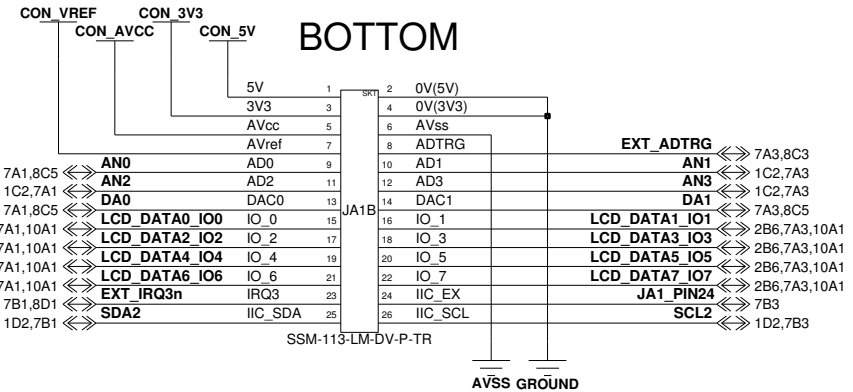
CON_VREF CON_3V3
CON_AVCC CON_5V
BOTTOM

5V 1 SKT 2 0V(5V)
3V3 3 4 0V(3V3)
AVcc 5 6 AVss
AVref 7 8 ADTRG EXT_ADTRG 7A3,8C3
7A1,8C5 AN0 AD0 9 10 AD1 AN1 7A3,8C3
1C2,7A1 AN2 AD2 11 12 AD3 AN3 1C2,7A3
7A1,8C5 DA0 DAC0 13 JA1B 14 DAC1 DA1 7A3,8C5
7A1,10A1 LCD_DATA0_IO0 IO_0 15 16 IO_1 LCD_DATA1_IO1 2B6,7A3,10A1
7A1,10A1 LCD_DATA2_IO2 IO_2 17 18 IO_3 LCD_DATA3_IO3 2B6,7A3,10A1
7A1,10A1 LCD_DATA4_IO4 IO_4 19 20 IO_5 LCD_DATA5_IO5 2B6,7A3,10A1
7A1,10A1 LCD_DATA6_IO6 IO_6 21 22 IO_7 LCD_DATA7_IO7 2B6,7A3,10A1
7B1,8D1 EXT_IRQ3n IRQ3 23 24 IIC_EX JA1_PIN24 7B3
1D2,7B1 SDA2 IIC_SDA 25 26 IIC_SCL SCL2 1D2,7B3
SSM-113-LM-DV-P-TR

AVSS GROUND